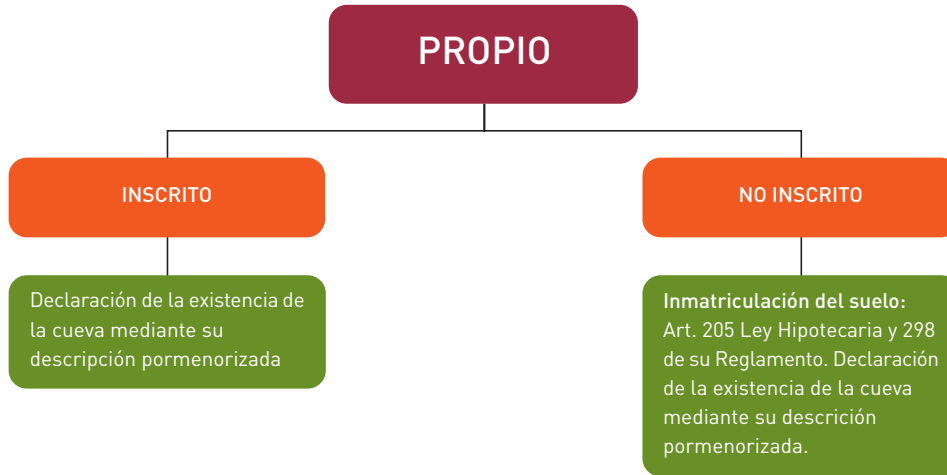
PROPIO

INSCRITO

Declaración de la existencia de la cueva mediante su descripción pormenorizada

NO INSCRITO

Inmatriculación del suelo: Art. 205 Ley Hipotecaria y 298 de su Reglamento. Declaración de la existencia de la cueva mediante su descrición pormenorizada.